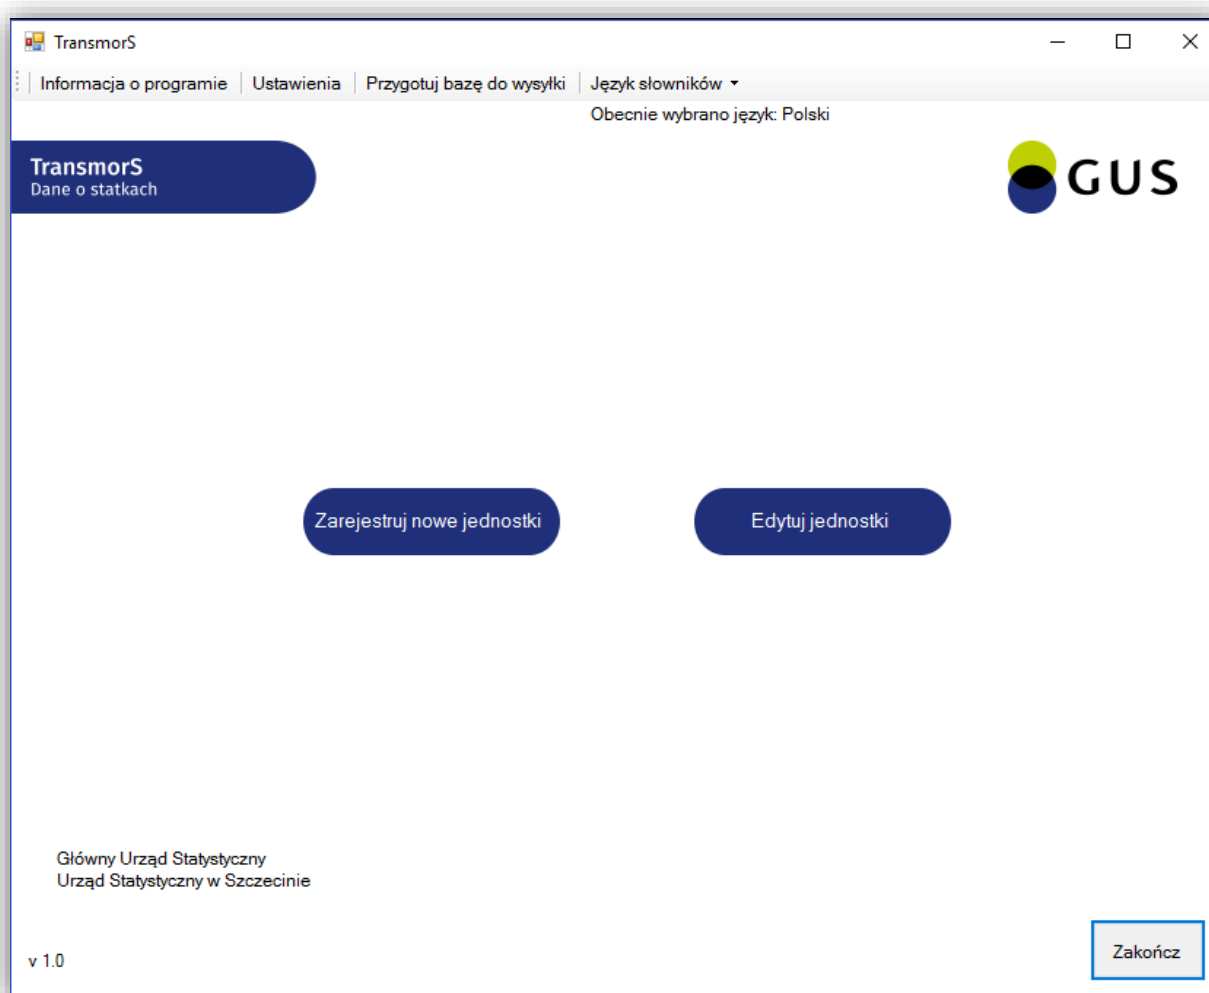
TransmorS

Informacja o programie | Ustawienia | Przygotuj bazę do wysyłki | Język słowników

Obecnie wybrano język: Polski

TransmorS
Dane o statkach

GUS

Zarejestruj nowe jednostki

Edytuj jednostki

Główny Urząd Statystyczny
Urząd Statystyczny w Szczecinie

v 1.0

Zakończ